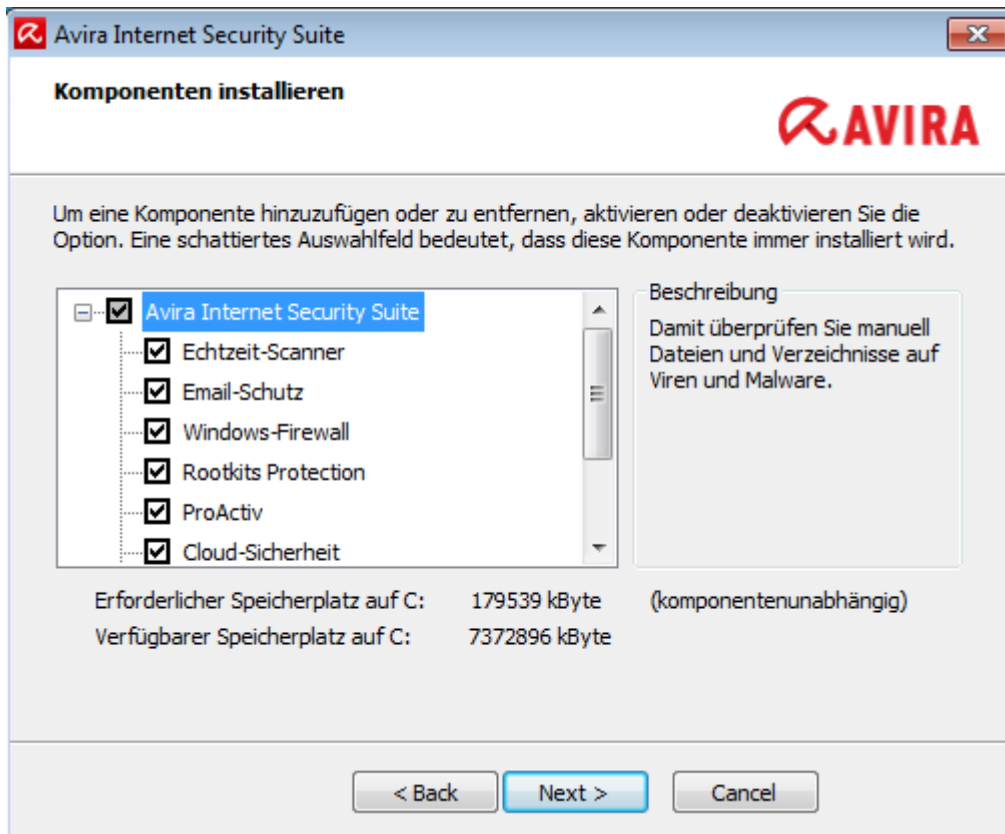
Avira Internet Security Suite

Komponenten installieren

AVIRA

Um eine Komponente hinzuzufügen oder zu entfernen, aktivieren oder deaktivieren Sie die Option. Eine schattiertes Auswahlfeld bedeutet, dass diese Komponente immer installiert wird.

Avira Internet Security Suite
Echtzeit-Scanner
Email-Schutz
Windows-Firewall
Rootkits Protection
ProActiv
Cloud-Sicherheit

Beschreibung
Damit überprüfen Sie manuell Dateien und Verzeichnisse auf Viren und Malware.

Erforderlicher Speicherplatz auf C: 179539 kByte (komponentenunabhängig)
Verfügbarer Speicherplatz auf C: 7372896 kByte

< Back
Next >
Cancel